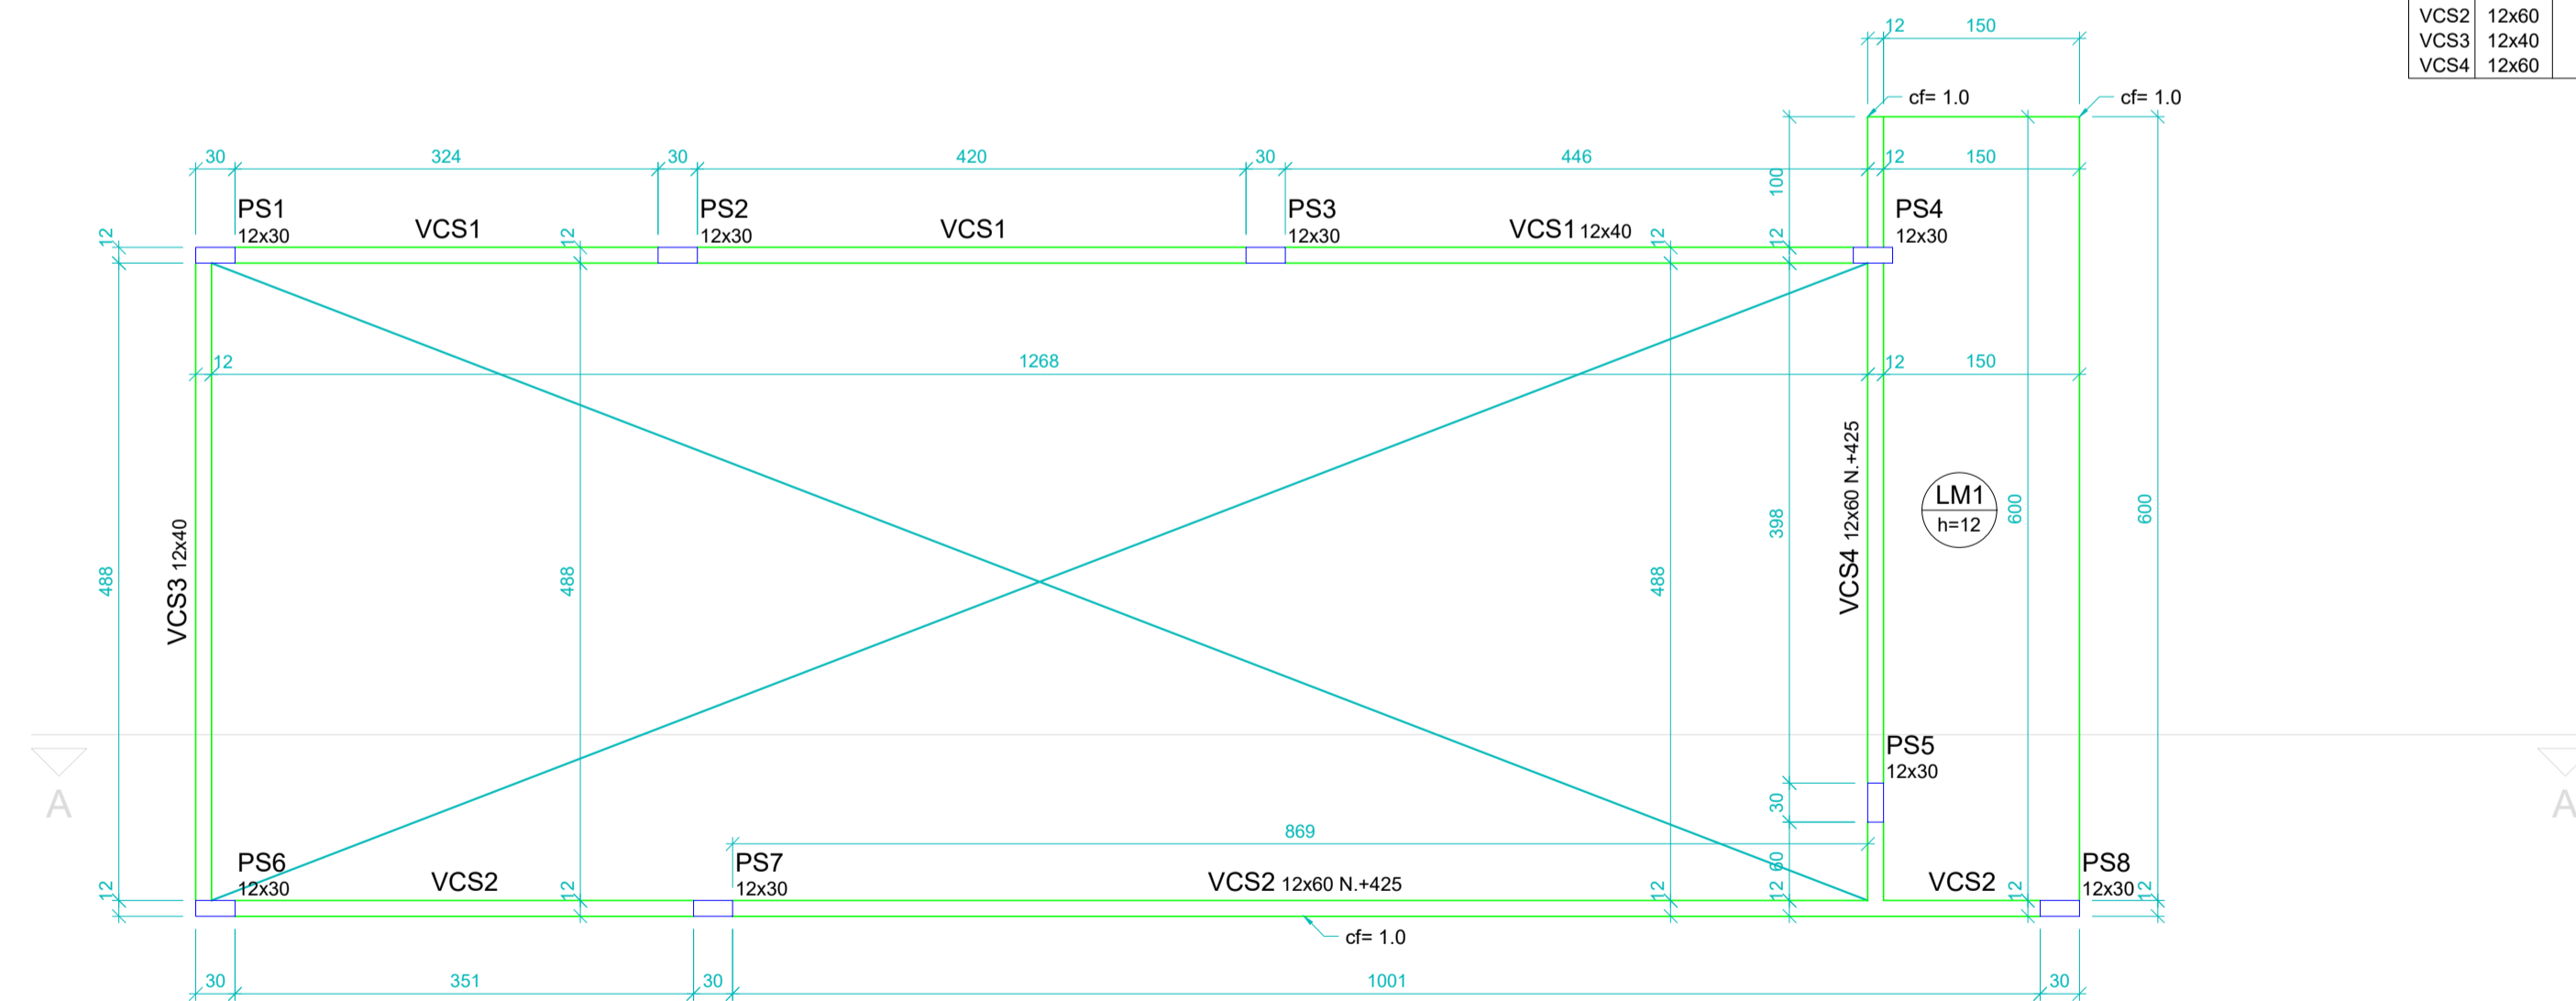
| VCS2 | 12x60 |
|---|---|
| VCS3 | 12x40 |
| VCS4 | 12x60 |

12 150

cf= 1.0 cf= 1.0

30 324 30 420 30 446 12 150

100

PS1 12x30 VCS1 PS2 12x30 VCS1 PS3 12x30 VCS1 12x40 PS4 12x30

12 12 12 12

12 1268 12 150

VCS3 12x40

488 488 488 398

VCS4 12x60 N.+425

LM1 h=12

600 600

PS5 12x30

30

869

60

PS6 12x30 VCS2 PS7 12x30 VCS2 12x60 N.+425 VCS2 PS8 12x30

12 12 12 12 12 12

cf= 1.0

30 351 30 1001 30

A A